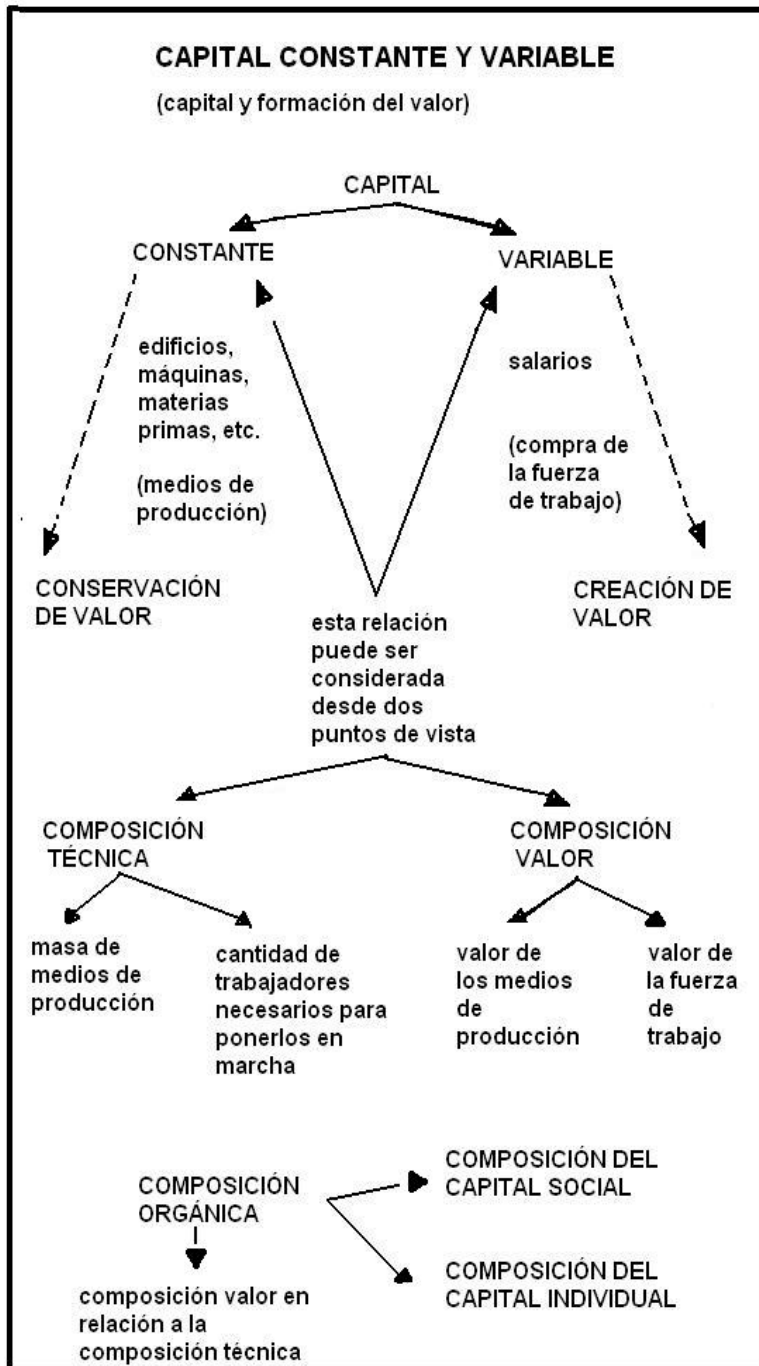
CAPITAL CONSTANTE Y VARIABLE

(capital y formación del valor)

CAPITAL

CONSTANTE

VARIABLE

edificios, máquinas, materias primas, etc.

(medios de producción)

salarios

(compra de la fuerza de trabajo)

CONSERVACIÓN DE VALOR

esta relación puede ser considerada desde dos puntos de vista

CREACIÓN DE VALOR

COMPOSICIÓN TÉCNICA

COMPOSICIÓN VALOR

masa de medios de producción

cantidad de trabajadores necesarios para ponerlos en marcha

valor de los medios de producción

valor de la fuerza de trabajo

COMPOSICIÓN ORGÁNICA

COMPOSICIÓN DEL CAPITAL SOCIAL

COMPOSICIÓN DEL CAPITAL INDIVIDUAL

composición valor en relación a la composición técnica